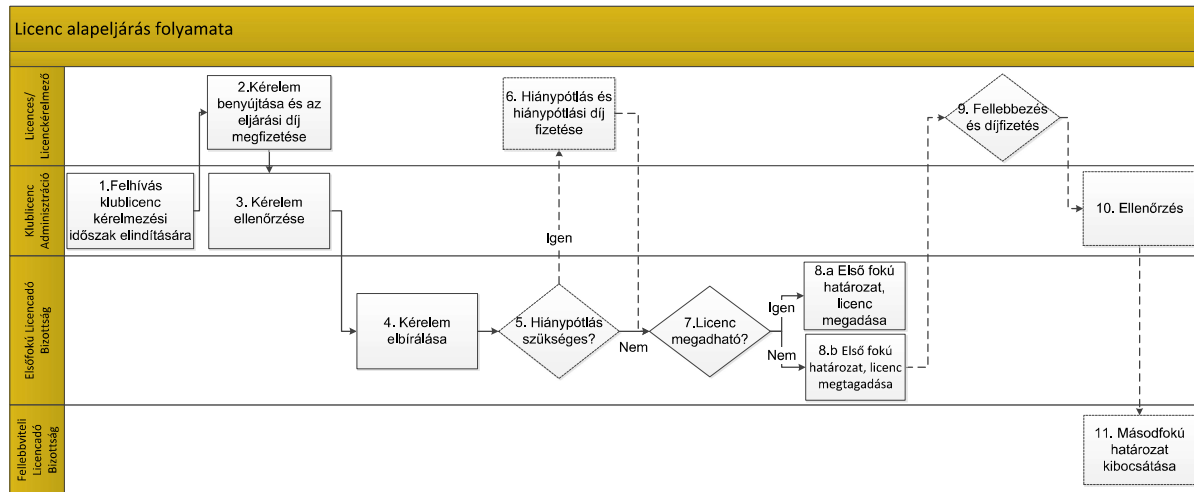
Licenc alapeljárás folyamata

Licences/ Licenckérelmező

Klublicenc Adminisztráció

Elsőfokú Licencadó Bizottság

Fellebbviteli Licencadó Bizottság

1.Felhívás klublicenc kérelmezési időszak elindítására

2.Kérelem benyújtása és az eljárási díj megfizetése

3. Kérelem ellenőrzése

4. Kérelem elbírálása

5. Hiánypótlás szükséges?

Igen

Nem

6. Hiánypótlás és hiánypótlási díj fizetése

7.Licenc megadható?

Igen

Nem

8.a Első fokú határozat, licenc megadása

8.b Első fokú határozat, licenc megtagadása

9. Fellebbezés és díjfizetés

10. Ellenőrzés

11. Másodfokú határozat kibocsátása